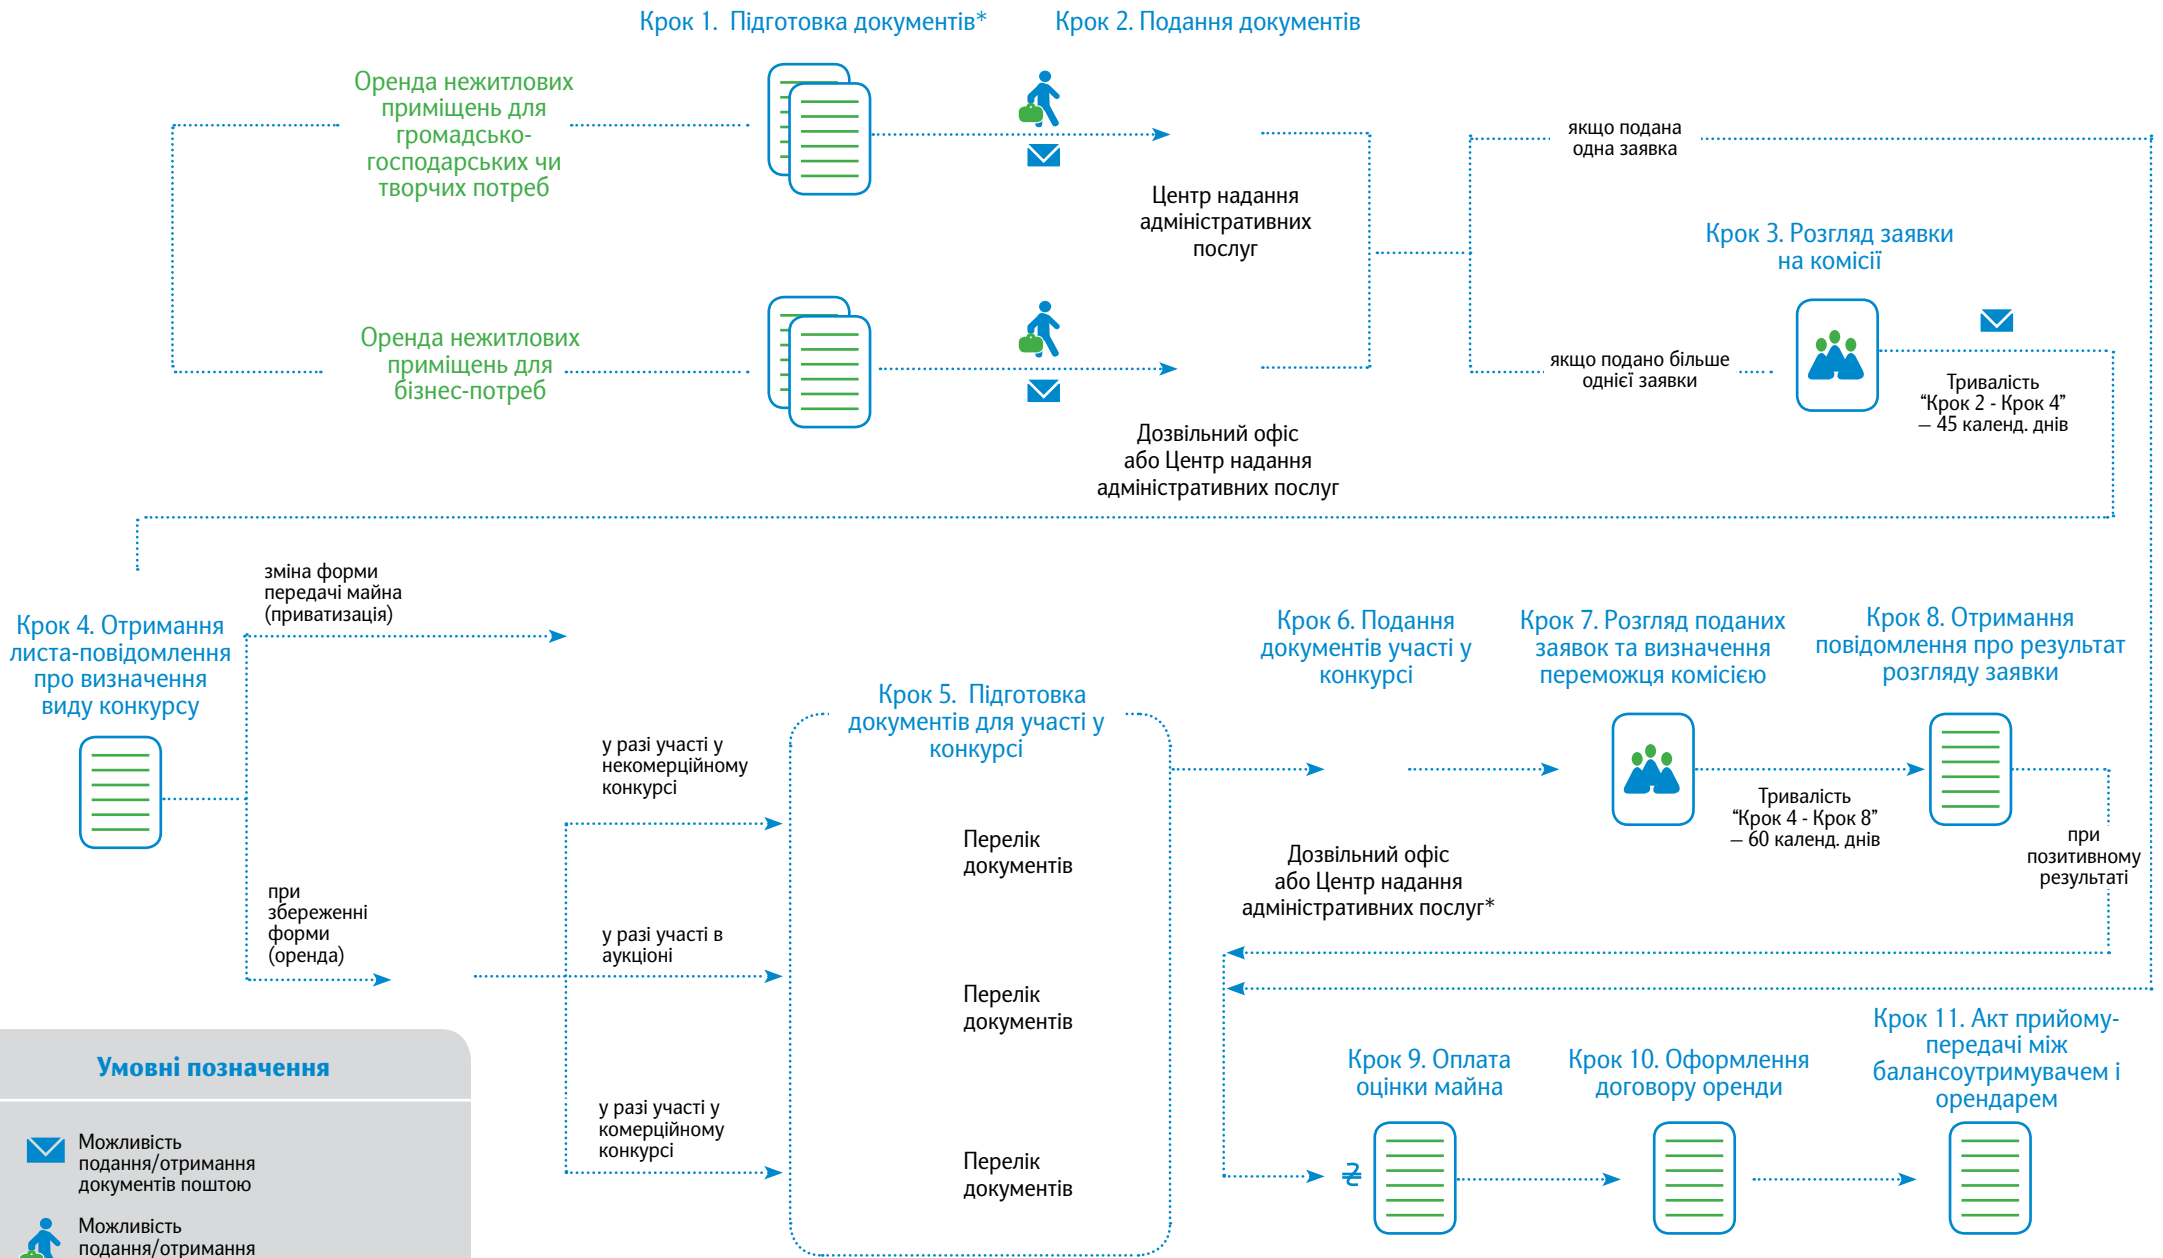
Крок 1. Підготовка документів*

Крок 2. Подання документів

Оренда нежитлових приміщень для громадсько-господарських чи творчих потреб

Центр надання адміністративних послуг

Оренда нежитлових приміщень для бізнес-потреб

Дозвільний офіс або Центр надання адміністративних послуг

якщо подана одна заявка

Крок 3. Розгляд заявки на комісії

якщо подано більше однієї заявки

Тривалість "Крок 2 - Крок 4" – 45календ. днів

Крок 4. Отримання листа-повідомлення про визначення виду конкурсу

зміна форми передачі майна (приватизація)

при збереженні форми (оренда)

Крок 5. Підготовка документів для участі у конкурсі

у разі участі у некомерційному конкурсі

Перелік документів

у разі участі в аукціоні

Перелік документів

у разі участі у комерційному конкурсі

Перелік документів

Крок 6. Подання документів участі у конкурсі

Дозвільний офіс або Центр надання адміністративних послуг*

Крок 7. Розгляд поданих заявок та визначення переможця комісією

Тривалість "Крок 4 - Крок 8" – 60 календ. днів

Крок 8. Отримання повідомлення про результат розгляду заявки

при позитивному результаті

Крок 9. Оплата оцінки майна

₴

Крок 10. Оформлення договору оренди

Крок 11. Акт прийому-передачі між балансоутримувачем і орендарем

Умовні позначення

Можливість подання/отримання документів поштою

Можливість подання/отримання